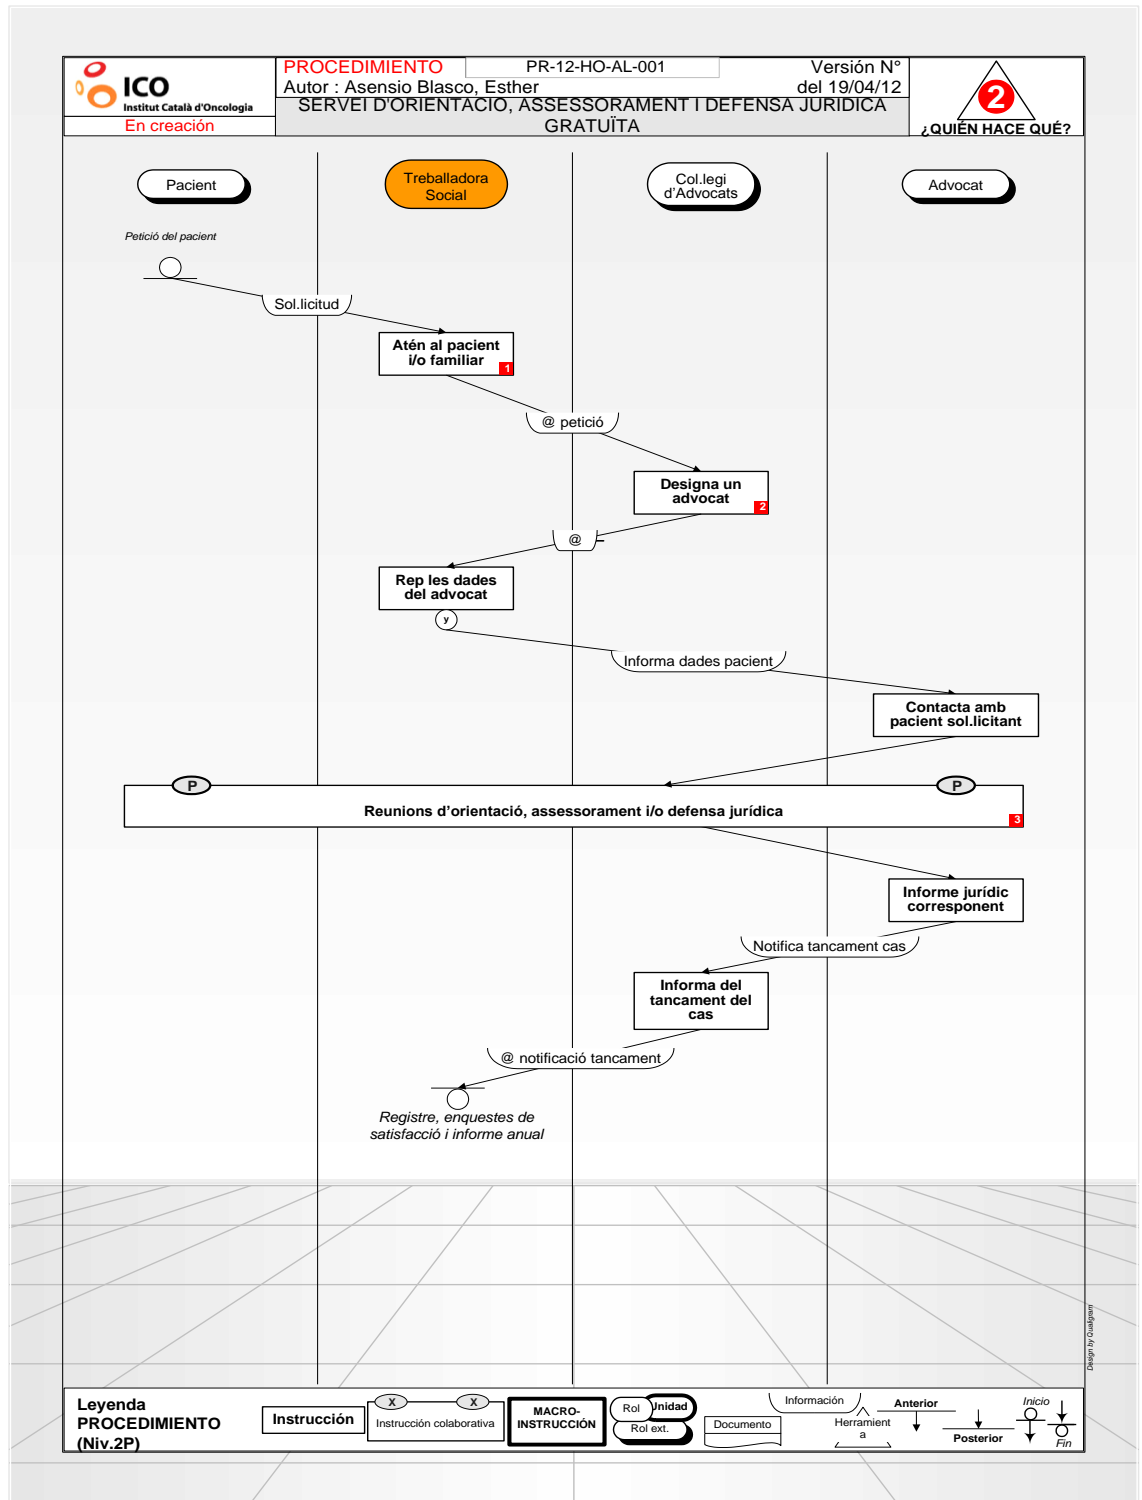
ICO
Institut Català d'Oncologia
En creación

PROCEDIMIENTO
PR-12-HO-AL-001
Versión N°
Autor : Asensio Blasco, Esther
del 19/04/12
SERVEI D'ORIENTACIO, ASSESSORAMENT I DEFENSA JURIDICA GRATUÏTA

2
¿QUIÉN HACE QUÉ?

Pacient

Treballadora Social

Col.legi d'Advocats

Advocat

Petició del pacient

Sol.licitud

Atén al pacient i/o familiar
1

@ petició

Designa un advocat
2

@

Rep les dades del advocat

y

Informa dades pacient

Contacta amb pacient sol.licitant

P

P

Reunions d'orientació, assessorament i/o defensa jurídica
3

Informe jurídic corresponent

Notifica tancament cas

Informa del tancament del cas

@ notificació tancament

Registre, enquestes de satisfacció i informe anual

Design by Qualigram

Leyenda PROCEDIMIENTO (Niv.2P)
Instrucción
X
X
Instrucción colaborativa
MACRO-INSTRUCCIÓN
Rol
Unidad
Rol ext.
Documento
Información
Herramienta
Anterior
Posterior
Inicio
Fin